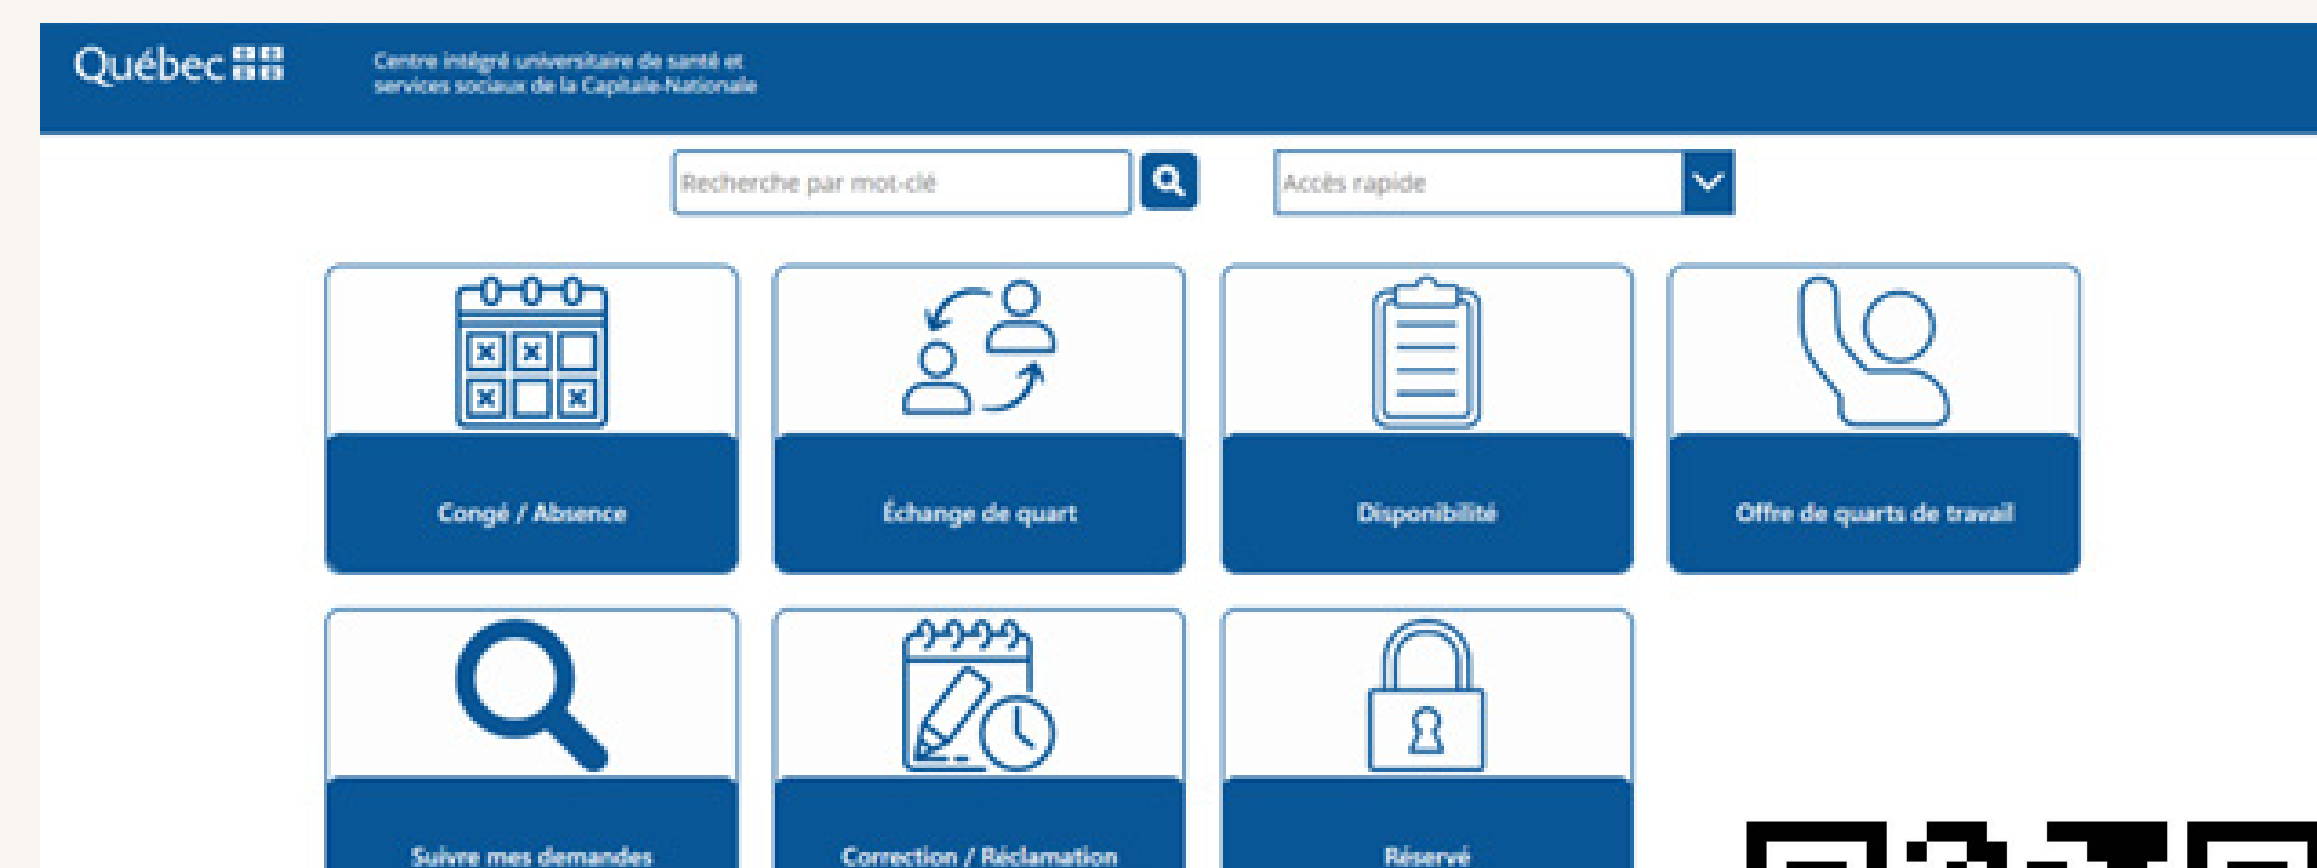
Québec

Centre intégré universitaire de santé et services sociaux de la Capitale-Nationale

Recherche par mot-clé

Accès rapide

Congé / Absence

Échange de quart

Disponibilité

Offre de quarts de travail

Suivre mes demandes

Correction / Réclamation

Réservé